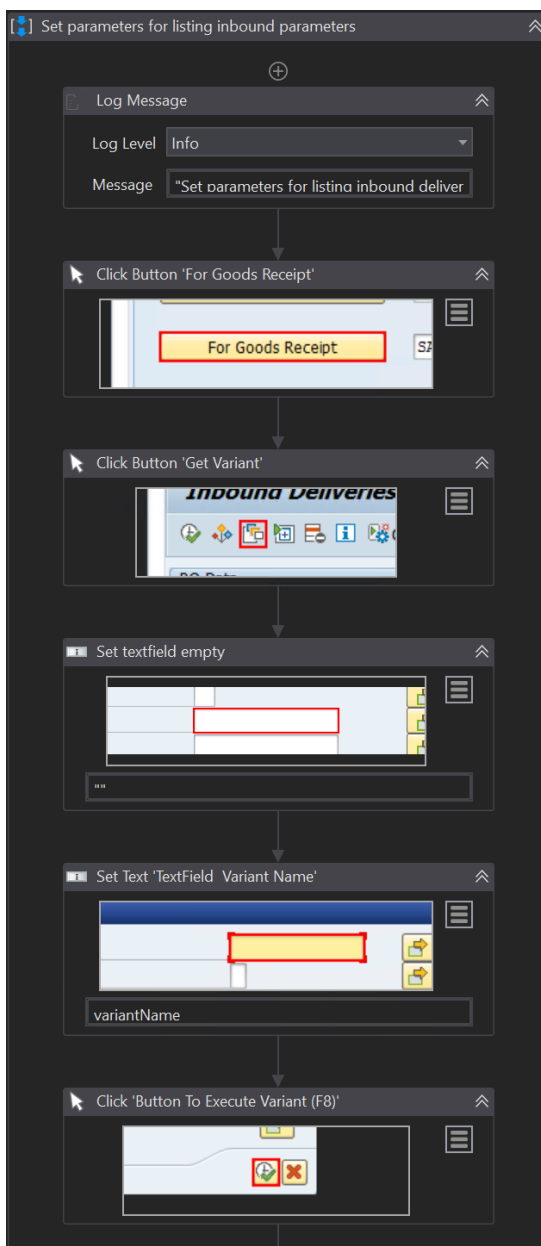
Set parameters for listing inbound parameters

Log Message

Log Level Info

Message "Set parameters for listing inbound deliver

Click Button 'For Goods Receipt'

For Goods Receipt

SA

Click Button 'Get Variant'

Inbound Deliveries

PO Data

Set textfield empty

""

Set Text 'TextField Variant Name'

variantName

Click 'Button To Execute Variant (F8)'